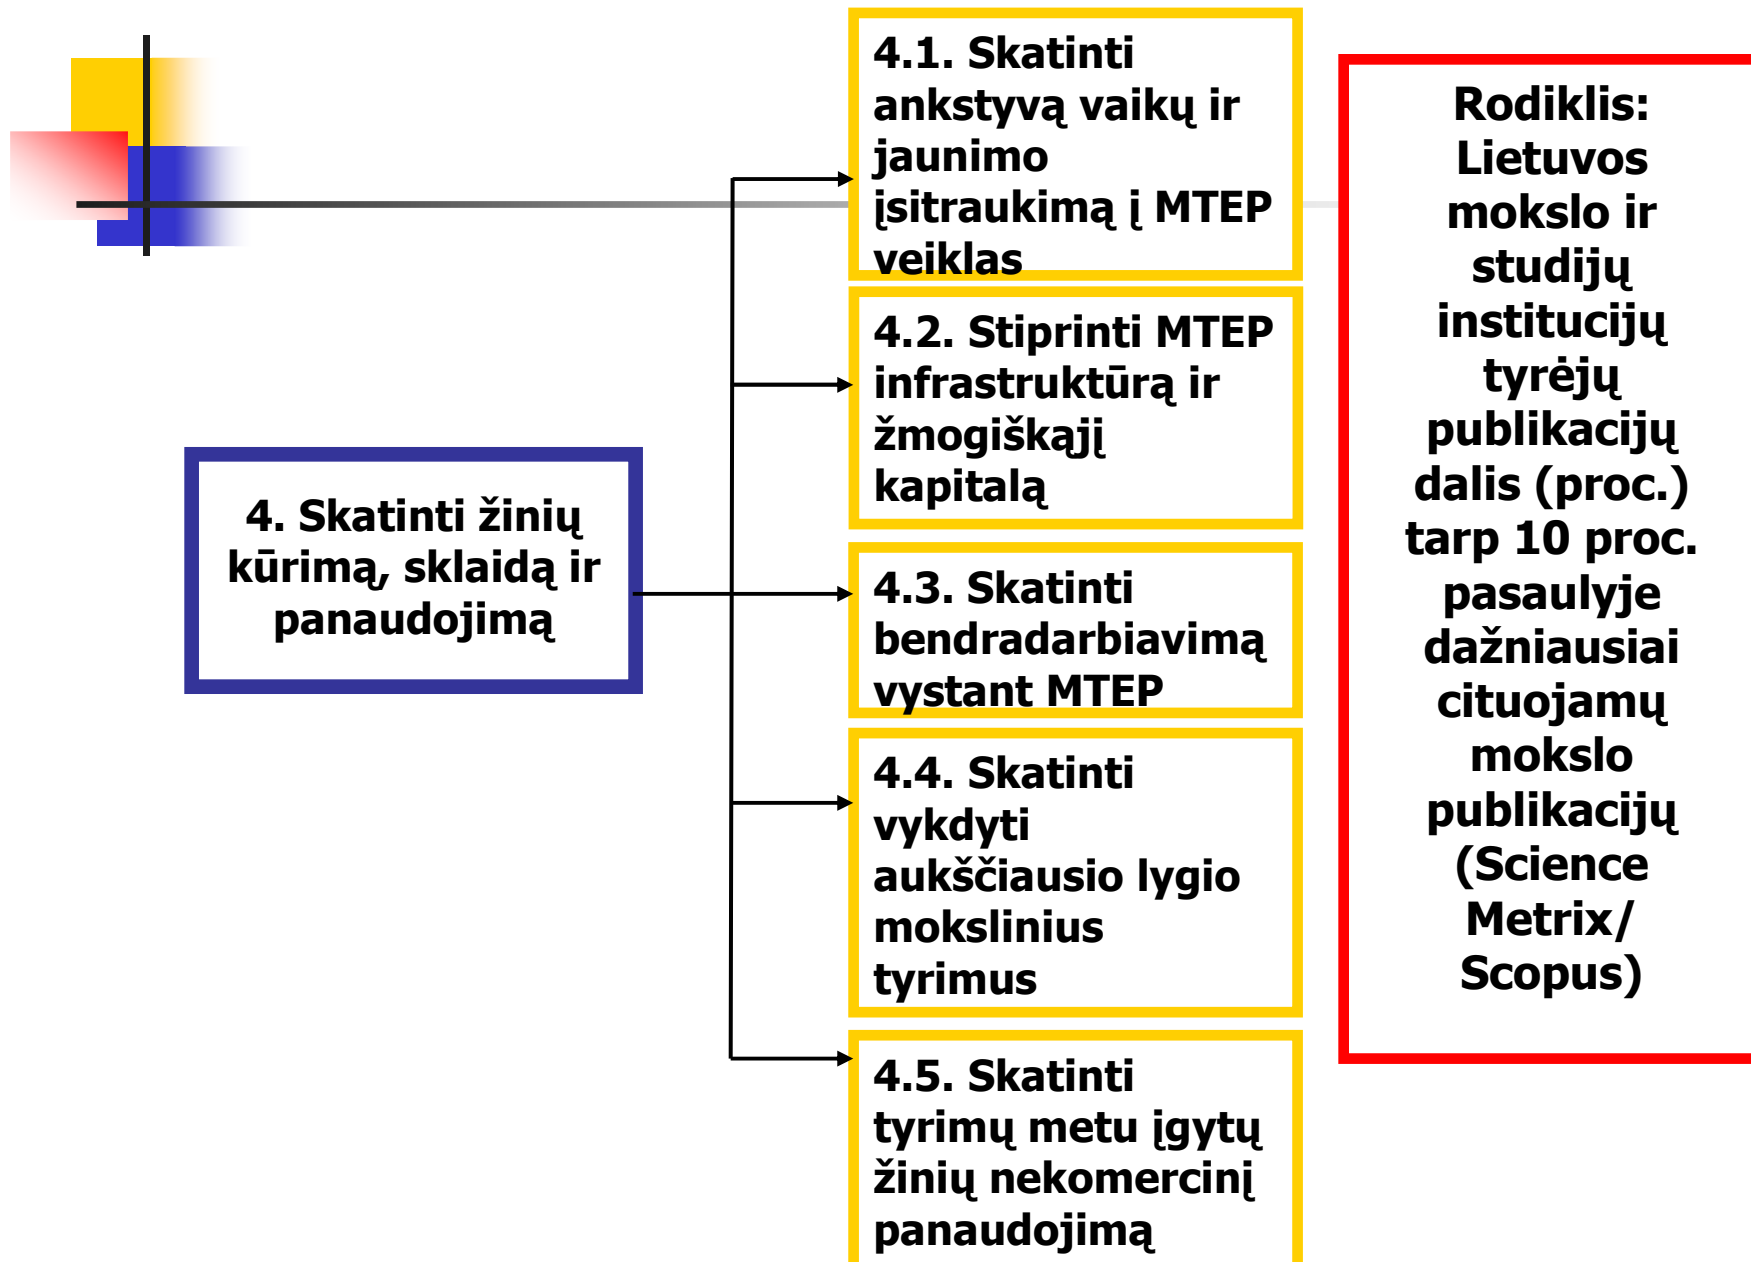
4. Skatinti žinių kūrimą, sklaidą ir panaudojimą

4.1. Skatinti ankstyvą vaikų ir jaunimo įsitraukimą į MTEP veiklas

4.2. Stiprinti MTEP infrastruktūrą ir žmogiškąjį kapitalą

4.3. Skatinti bendradarbiavimą vystant MTEP

4.4. Skatinti vykdyti aukščiausio lygio mokslinius tyrimus

4.5. Skatinti tyrimų metu įgytų žinių nekomercinį panaudojimą

Rodiklis: Lietuvos mokslo ir studijų institucijų tyrėjų publikacijų dalis (proc.) tarp 10 proc. pasaulyje dažniausiai cituojamų mokslo publikacijų (Science Metrix/ Scopus)